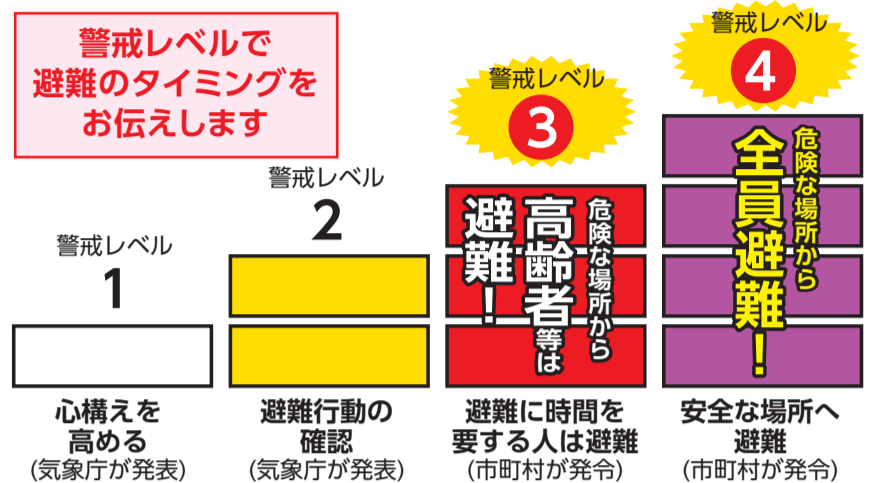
警戒レベルで
避難のタイミングを
お伝えします

警戒レベル
1

警戒レベル
2

警戒レベル
3

危険な場所から
高齢者等は
避難!

警戒レベル
4

危険な場所から
全員避難!

心構えを
高める
(気象庁が発表)

避難行動の
確認
(気象庁が発表)

避難に時間を
要する人は避難
(市町村が発令)

安全な場所へ
避難
(市町村が発令)